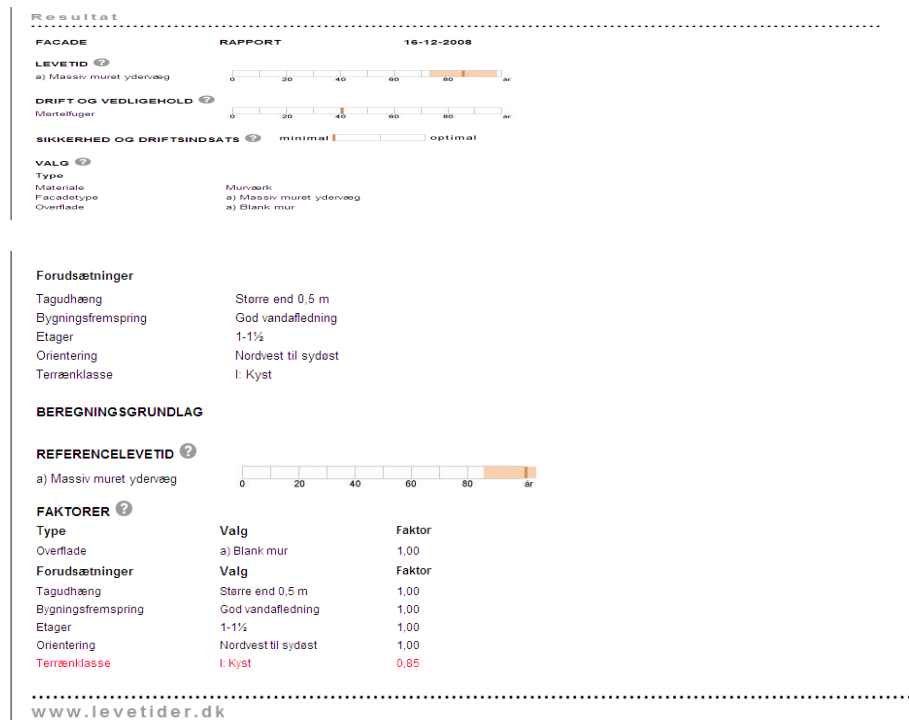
Resultat

FACADE RAPPORT 16-12-2008

LEVETID ?
a) Massiv muret ydervæg
0 20 40 60 80 år

DRIFT OG VEDLIGEHOLD ?
Mørtelfuger
0 20 40 60 80 år

SIKKERHED OG DRIFTSINDSATS ? minimal optimal

VALG ?
Type
Materiale Murværk
Facadetype a) Massiv muret ydervæg
Overflade a) Blank mur

Forudsætninger

| | |
|---|---|
| Tagudhæng | Større end 0,5 m |
| Bygningsfremspring | God vandafledning |
| Etager | 1-1½ |
| Orientering | Nordvest til sydøst |
| Terrænklasse | I: Kyst |

BEREGNINGSGRUNDLAG

REFERENCELEVETID ?
a) Massiv muret ydervæg
0 20 40 60 80 år

FAKTORER ?

| Type | Valg | Faktor |
|---|---|---|
| Overflade | a) Blank mur | 1,00 |
| **Forudsætninger** | **Valg** | **Faktor** |
| Tagudhæng | Større end 0,5 m | 1,00 |
| Bygningsfremspring | God vandafledning | 1,00 |
| Etager | 1-1½ | 1,00 |
| Orientering | Nordvest til sydøst | 1,00 |
| Terrænklasse | I: Kyst | 0,85 |

www.levetider.dk